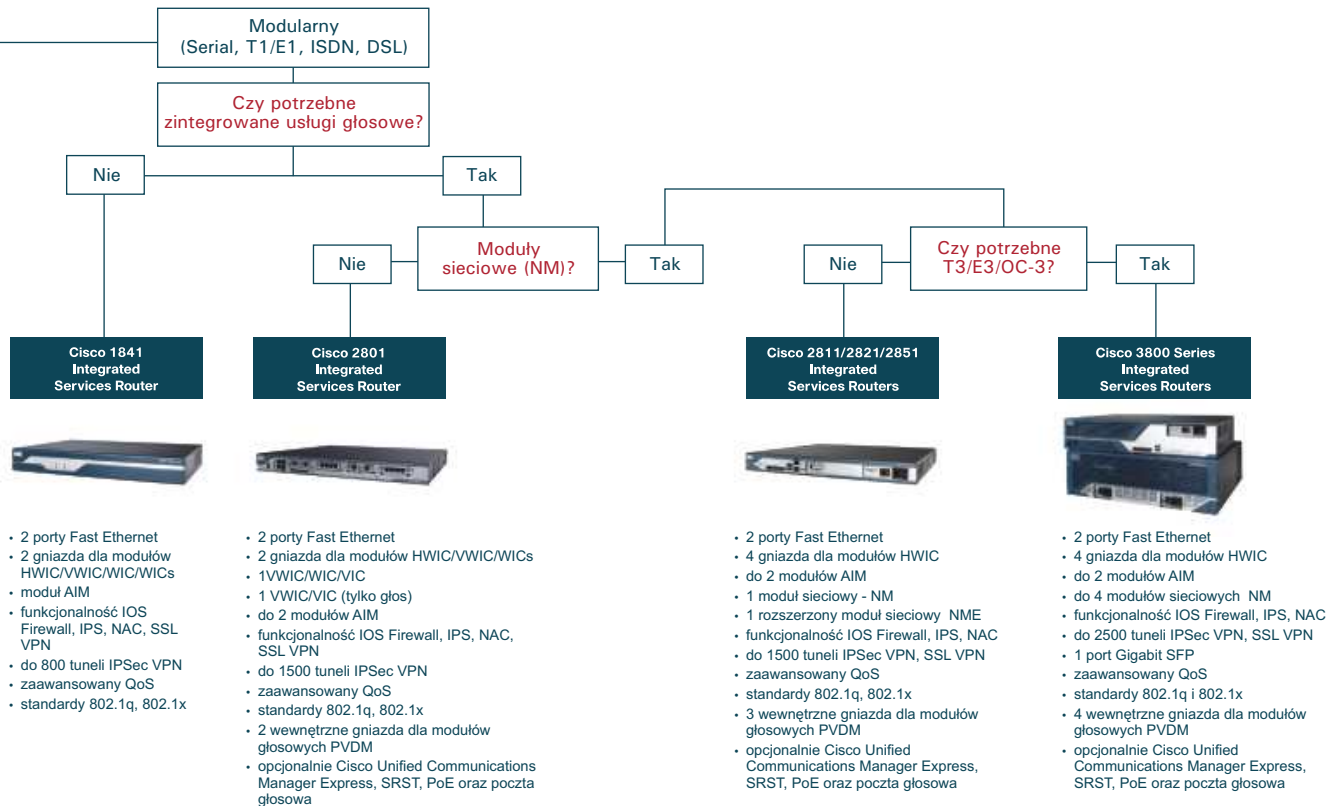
Modularny
(Serial, T1/E1, ISDN, DSL)

Czy potrzebne
zintegrowane usługi głosowe?

Nie

Tak

Nie

Moduły
sieciowe (NM)?

Tak

Nie

Czy potrzebne
T3/E3/OC-3?

Tak

Cisco 1841
Integrated
Services Router

Cisco 2801
Integrated
Services Router

Cisco 2811/2821/2851
Integrated
Services Routers

Cisco 3800 Series
Integrated
Services Routers

• 2 porty Fast Ethernet
• 2 gniazda dla modułów HWIC/VWIC/WIC/WICs
• moduł AIM
• funkcjonalność IOS Firewall, IPS, NAC, SSL VPN
• do 800 tuneli IPSec VPN
• zaawansowany QoS
• standardy 802.1q, 802.1x

• 2 porty Fast Ethernet
• 2 gniazda dla modułów HWIC/VWIC/WICs
• 1VWIC/WIC/VIC
• 1 VWIC/VIC (tylko głos)
• do 2 modułów AIM
• funkcjonalność IOS Firewall, IPS, NAC, SSL VPN
• do 1500 tuneli IPSec VPN
• zaawansowany QoS
• standardy 802.1q, 802.1x
• 2 wewnętrzne gniazda dla modułów głosowych PVDM
• opcjonalnie Cisco Unified Communications Manager Express, SRST, PoE oraz poczta głosowa

• 2 porty Fast Ethernet
• 4 gniazda dla modułów HWIC
• do 2 modułów AIM
• 1 moduł sieciowy - NM
• 1 rozszerzony moduł sieciowy NME
• funkcjonalność IOS Firewall, IPS, NAC
• do 1500 tuneli IPSec VPN, SSL VPN
• zaawansowany QoS
• standardy 802.1q, 802.1x
• 3 wewnętrzne gniazda dla modułów głosowych PVDM
• opcjonalnie Cisco Unified Communications Manager Express, SRST, PoE oraz poczta głosowa

• 2 porty Fast Ethernet
• 4 gniazda dla modułów HWIC
• do 2 modułów AIM
• do 4 modułów sieciowych NM
• funkcjonalność IOS Firewall, IPS, NAC
• do 2500 tuneli IPSec VPN, SSL VPN
• 1 port Gigabit SFP
• zaawansowany QoS
• standardy 802.1q i 802.1x
• 4 wewnętrzne gniazda dla modułów głosowych PVDM
• opcjonalnie Cisco Unified Communications Manager Express, SRST, PoE oraz poczta głosowa